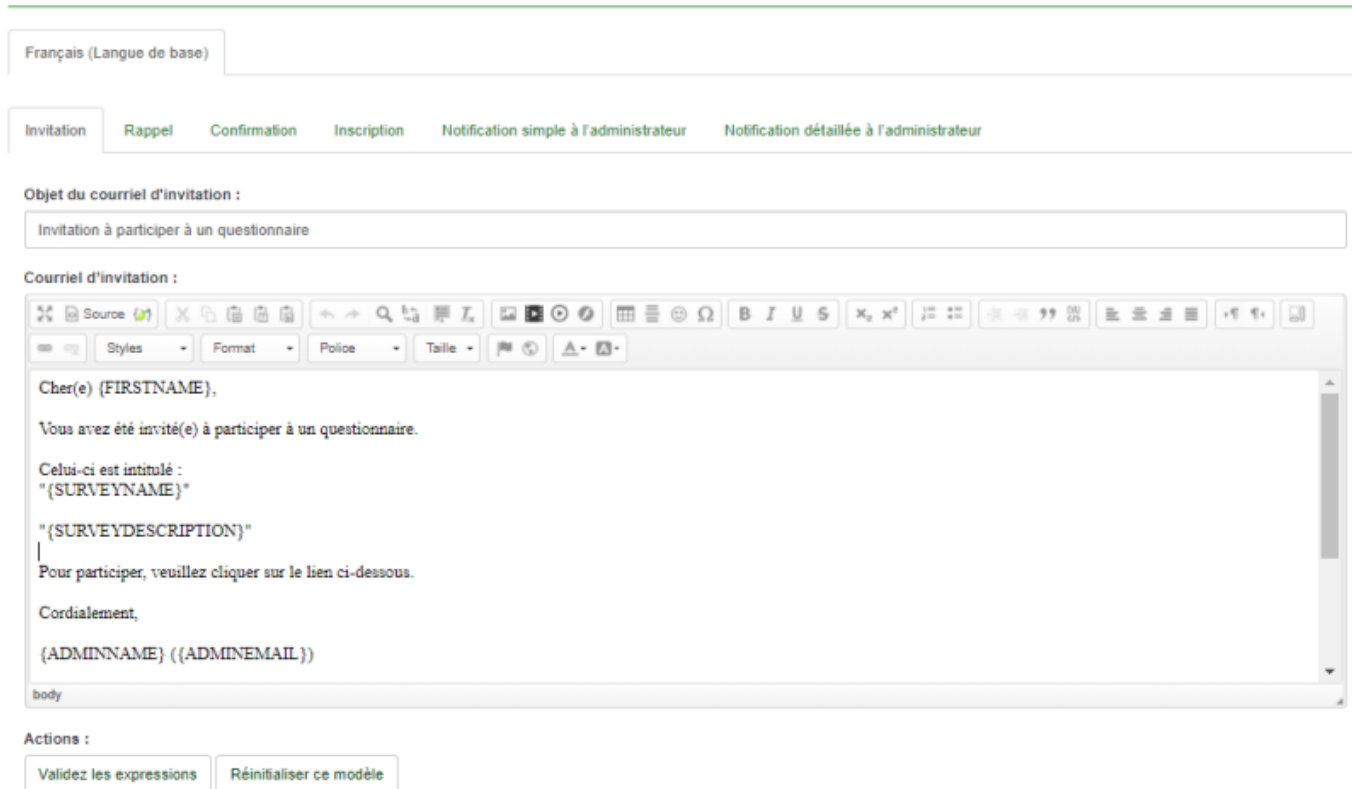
Français (Langue de base)

Invitation Rappel Confirmation Inscription Notification simple à l'administrateur Notification détaillée à l'administrateur

Objet du courriel d'invitation :

Invitation à participer à un questionnaire

Courriel d'invitation :

Source

Styles Format Police Taille

Cher(e) {FIRSTNAME},

Vous avez été invité(e) à participer à un questionnaire.

Celui-ci est intitulé :
"{SURVEYNAME}"

"{SURVEYDESCRIPTION}"

Pour participer, veuillez cliquer sur le lien ci-dessous.

Cordialement,

{ADMINNAME} ({ADMINEMAIL})

body

Actions :

Validez les expressions Réinitialiser ce modèle